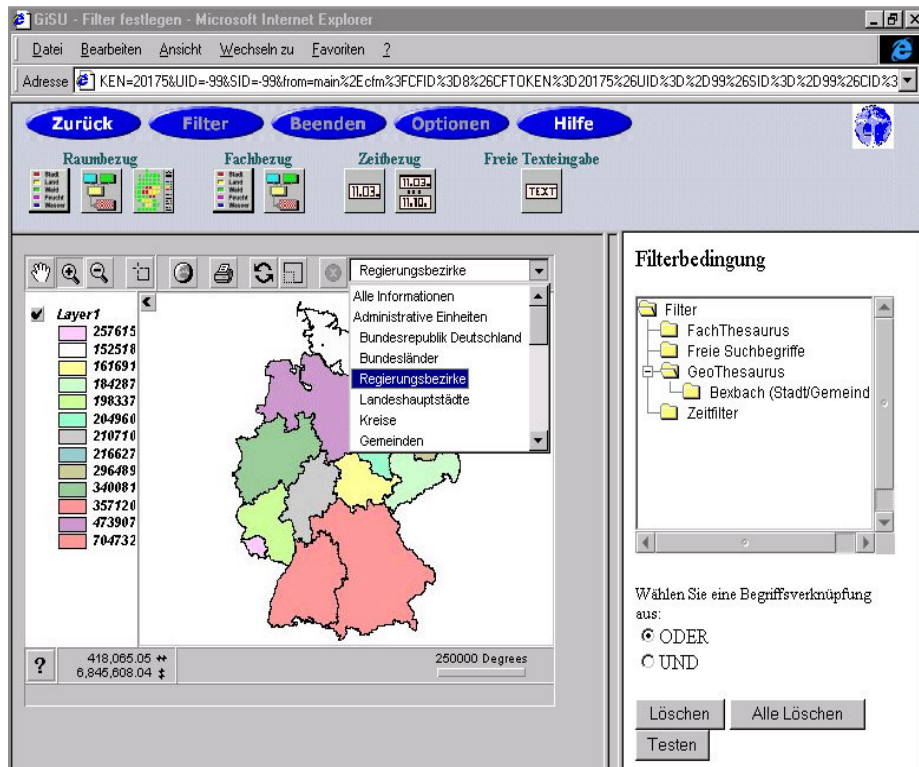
GiSU - Filter festlegen - Microsoft Internet Explorer

Datei Bearbeiten Ansicht Wechseln zu Favoriten ?

Adresse KEN=20175&UID=-99&SID=-99&from=main%2Ecfm%3FCFID%3D8%26CFTOKEN%3D20175%26UID%3D%2D99%26SID%3D%2D99%26CID%3

Zurück Filter Beenden Optionen Hilfe

Raumbezug Fachbezug Zeitbezug Freie Texteingabe

Stadt Land Wald Feucht Wasser

11.03. 11.03. 11.10.

TEXT

Regierungsbezirke

Alle Informationen
Administrative Einheiten
Bundesrepublik Deutschland
Bundesländer
Regierungsbezirke
Landeshauptstädte
Kreise
Gemeinden

Layer1
257615
152518
161691
184287
198337
204960
210710
216627
296489
340081
357120
473907
704732

? 418,065.05 6,845,608.04

250000 Degrees

Filterbedingung

Filter
FachThesaurus
Freie Suchbegriffe
GeoThesaurus
Bexbach (Stadt/Gemeind
Zeitfilter

Wählen Sie eine Begriffsverknüpfung aus:
ODER
UND

Löschen Alle Löschen
Testen